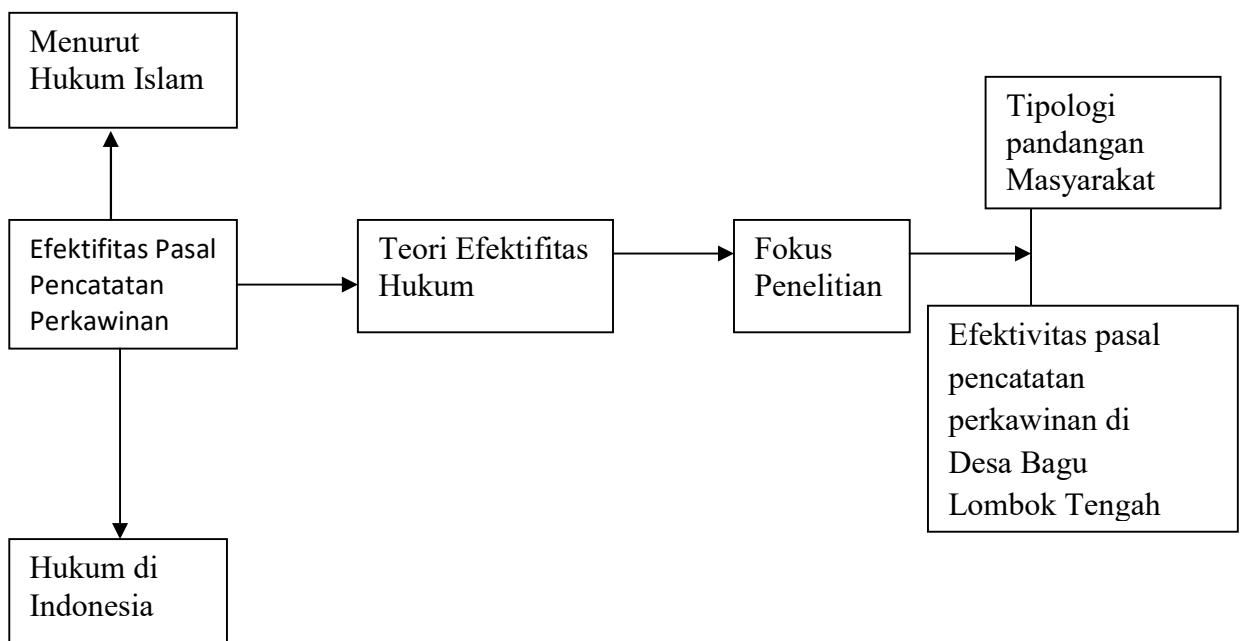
Menurut Hukum Islam

Efektifitas Pasal Pencatatan Perkawinan

Hukum di Indonesia

Teori Efektifitas Hukum

Fokus Penelitian

Tipologi pandangan Masyarakat

Efektivitas pasal pencatatan perkawinan di Desa Bagu Lombok Tengah